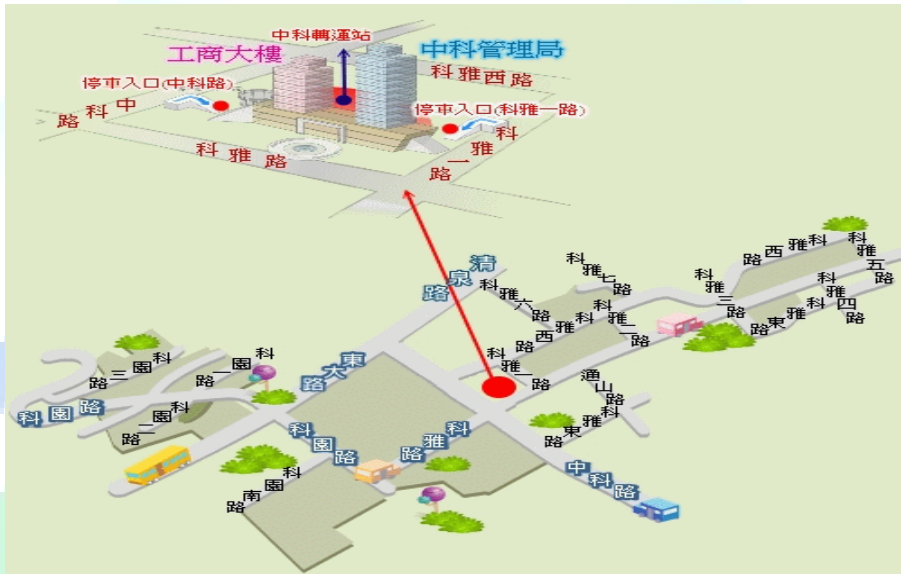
中科轉運站
工商大樓
中科管理局
停車入口(中科路)
停車入口(科雅一路)
科雅西路
中科路
科雅路
科雅一路
清泉路
東大路
科園路
科雅路
中科路
科園一路
科園二路
科園三路
科南路
科雅二路
科雅六路
科雅七路
科雅西路
科雅三路
科雅東路
科雅四路
科雅五路
通山路
科雅東路